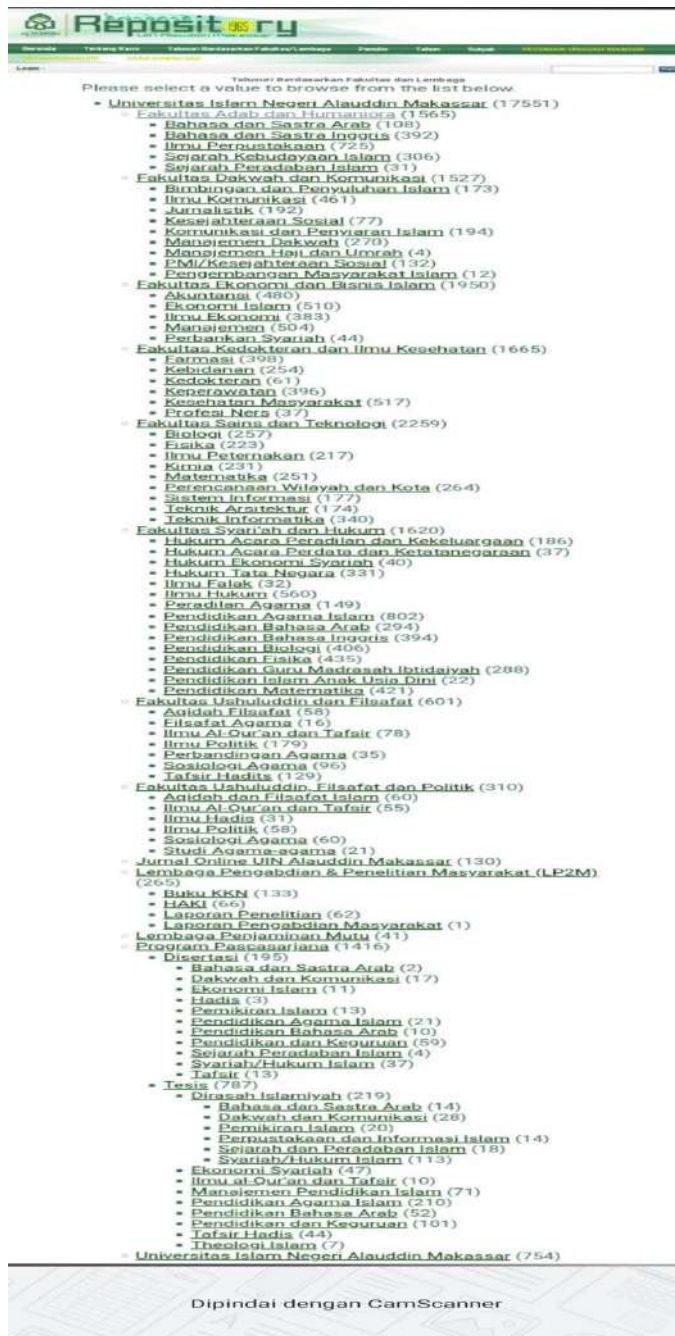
Reposit ry

Beranda Tentang Kami Tahunan Berdasarkan Fakultas/Lembaga Penulis Tahun Subjek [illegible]

Login

Tahunan Berdasarkan Fakultas dan Lembaga

Please select a value to browse from the list below.

- Universitas Islam Negeri Alauddin Makassar (17551)
  - Fakultas Adab dan Humaniora (1565)
    - Bahasa dan Sastra Arab (108)
    - Bahasa dan Sastra Inggris (392)
    - Ilmu Perpustakaan (725)
    - Sejarah Kebudayaan Islam (306)
    - Sejarah Peradaban Islam (31)
  - Fakultas Dakwah dan Komunikasi (1527)
    - Bimbingan dan Penyuluhan Islam (173)
    - Ilmu Komunikasi (461)
    - Jurnalistik (192)
    - Kesejahteraan Sosial (77)
    - Komunikasi dan Penyiaran Islam (194)
    - Manajemen Dakwah (270)
    - Manajemen Haji dan Umrah (4)
    - PMI/Kesejahteraan Sosial (132)
    - Pengembangan Masyarakat Islam (12)
  - Fakultas Ekonomi dan Bisnis Islam (1950)
    - Akuntansi (480)
    - Ekonomi Islam (510)
    - Ilmu Ekonomi (383)
    - Manajemen (504)
    - Perbankan Syariah (44)
  - Fakultas Kedokteran dan Ilmu Kesehatan (1665)
    - Farmasi (398)
    - Kebidanan (254)
    - Kedokteran (61)
    - Keperawatan (396)
    - Kesehatan Masyarakat (517)
    - Profesi Ners (37)
  - Fakultas Sains dan Teknologi (2259)
    - Biologi (257)
    - Fisika (223)
    - Ilmu Peternakan (217)
    - Kimia (231)
    - Matematika (251)
    - Perencanaan Wilayah dan Kota (264)
    - Sistem Informasi (177)
    - Teknik Arsitektur (174)
    - Teknik Informatika (340)
  - Fakultas Syari'ah dan Hukum (1620)
    - Hukum Acara Peradilan dan Kekeluargaan (186)
    - Hukum Acara Perdata dan Ketatanegaraan (37)
    - Hukum Ekonomi Syariah (40)
    - Hukum Tata Negara (331)
    - Ilmu Falak (32)
    - Ilmu Hukum (560)
    - Peradilan Agama (149)
    - Pendidikan Agama Islam (802)
    - Pendidikan Bahasa Arab (294)
    - Pendidikan Bahasa Inggris (394)
    - Pendidikan Biologi (406)
    - Pendidikan Fisika (435)
    - Pendidikan Guru Madrasah Ibtidaiyah (288)
    - Pendidikan Islam Anak Usia Dini (22)
    - Pendidikan Matematika (421)
  - Fakultas Ushuluddin dan Filsafat (601)
    - Aqidah Filsafat (58)
    - Filsafat Agama (16)
    - Ilmu Al-Qur'an dan Tafsir (78)
    - Ilmu Politik (179)
    - Perbandingan Agama (35)
    - Sosiologi Agama (96)
    - Tafsir Hadits (129)
  - Fakultas Ushuluddin, Filsafat dan Politik (310)
    - Aqidah dan Filsafat Islam (60)
    - Ilmu Al-Qur'an dan Tafsir (55)
    - Ilmu Hadis (31)
    - Ilmu Politik (58)
    - Sosiologi Agama (60)
    - Studi Agama-agama (21)
  - Jurnal Online UIN Alauddin Makassar (130)
  - Lembaga Pengabdian & Penelitian Masyarakat (LP2M) (265)
    - Buku KKN (133)
    - HAKI (66)
    - Laporan Penelitian (62)
    - Laporan Pengabdian Masyarakat (1)
  - Lembaga Penjaminan Mutu (41)
  - Program Pascasarjana (1416)
    - Disertasi (195)
      - Bahasa dan Sastra Arab (2)
      - Dakwah dan Komunikasi (17)
      - Ekonomi Islam (11)
      - Hadis (3)
      - Pemikiran Islam (13)
      - Pendidikan Agama Islam (21)
      - Pendidikan Bahasa Arab (10)
      - Pendidikan dan Keguruan (59)
      - Sejarah Peradaban Islam (4)
      - Syariah/Hukum Islam (37)
      - Tafsir (13)
    - Tesis (787)
      - Dirasah Islamiyah (219)
        - Bahasa dan Sastra Arab (14)
        - Dakwah dan Komunikasi (28)
        - Pemikiran Islam (20)
        - Perpustakaan dan Informasi Islam (14)
        - Sejarah dan Peradaban Islam (18)
        - Syariah/Hukum Islam (113)
      - Ekonomi Syariah (47)
      - Ilmu al-Qur'an dan Tafsir (10)
      - Manajemen Pendidikan Islam (71)
      - Pendidikan Agama Islam (210)
      - Pendidikan Bahasa Arab (52)
      - Pendidikan dan Keguruan (101)
      - Tafsir Hadis (44)
      - Theologi Islam (7)
  - Universitas Islam Negeri Alauddin Makassar (754)

Dipindai dengan CamScanner